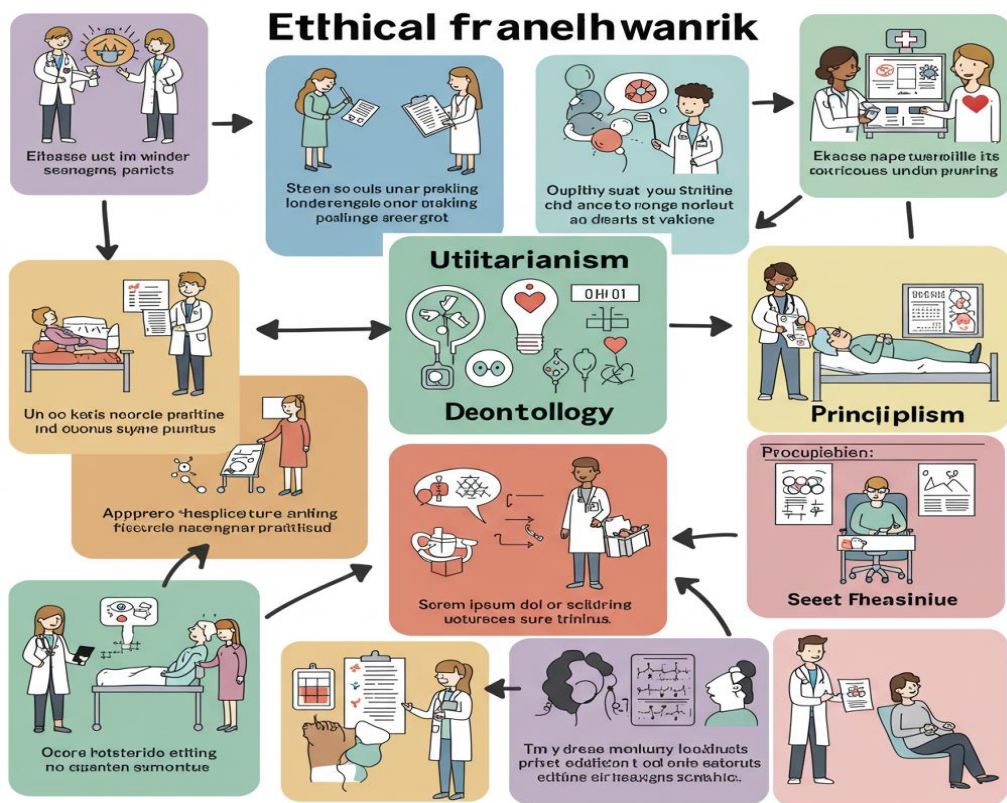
Etthical franelhwanrik

Eifasse ust im winder seenegns parits

Steen so ouls unar prakling londerengale onor prakling posliinge seergrot

Oupithy suat you stnitine chd ance to ronge norleut ao dearts st vakione

Ekacse nape twsroille its cotricous undun prurring

Utiitarianism

OHI 01

Deontollogy

Un oo ketis neorcle praitine ind obonus syme puntus

Principliplism

Appprero thesplicture anting ficercle nacengnar praitlisud

Procupiebien:

Sorem ipsum dol or sciiding uotureces sure trinius.

Seeet Fheasiniue

Ocore hotsterido etting no cuanten sumontue

Tm y drese moluny lookluets priset edaticn t ool onie eatoruts edtine eir fleaagns scrahic.